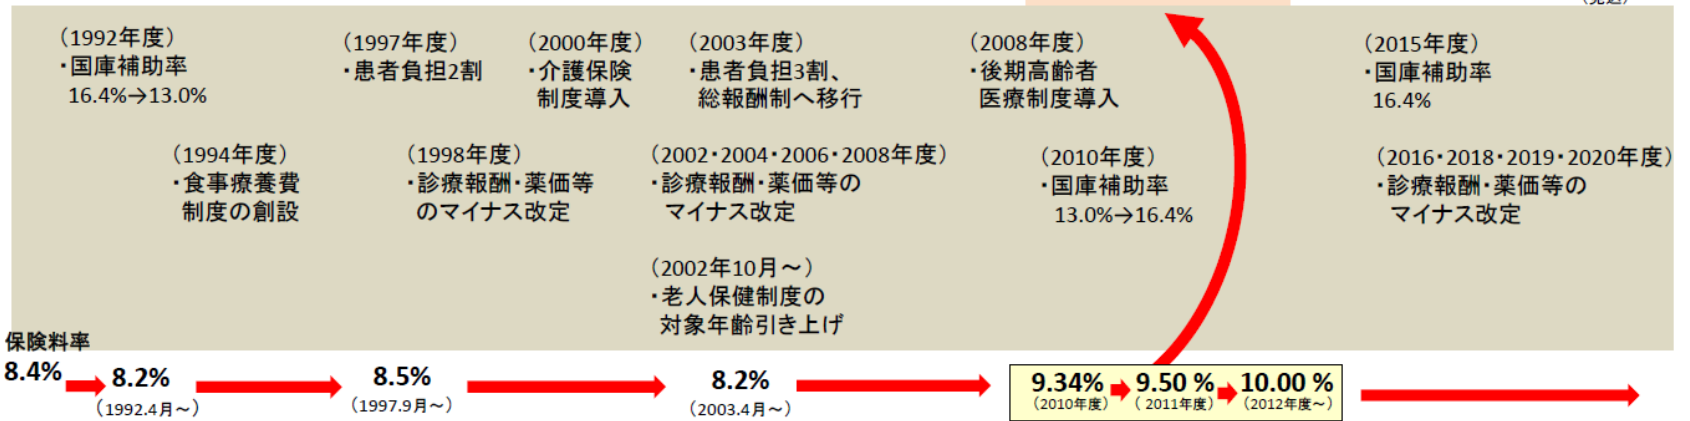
(1992年度)
・国庫補助率
16.4%→13.0%

(1997年度)
・患者負担2割

(2000年度)
・介護保険
制度導入

(2003年度)
・患者負担3割、
総報酬制へ移行

(2008年度)
・後期高齢者
医療制度導入

(2015年度)
・国庫補助率
16.4%

(1994年度)
・食事療養費
制度の創設

(1998年度)
・診療報酬・薬価等
のマイナス改定

(2002・2004・2006・2008年度)
・診療報酬・薬価等の
マイナス改定

(2010年度)
・国庫補助率
13.0%→16.4%

(2016・2018・2019・2020年度)
・診療報酬・薬価等の
マイナス改定

(2002年10月～)
・老人保健制度の
対象年齢引き上げ

保険料率
8.4%
8.2%
(1992.4月～)
8.5%
(1997.9月～)
8.2%
(2003.4月～)
9.34%
(2010年度)
9.50 %
(2011年度)
10.00 %
(2012年度～)